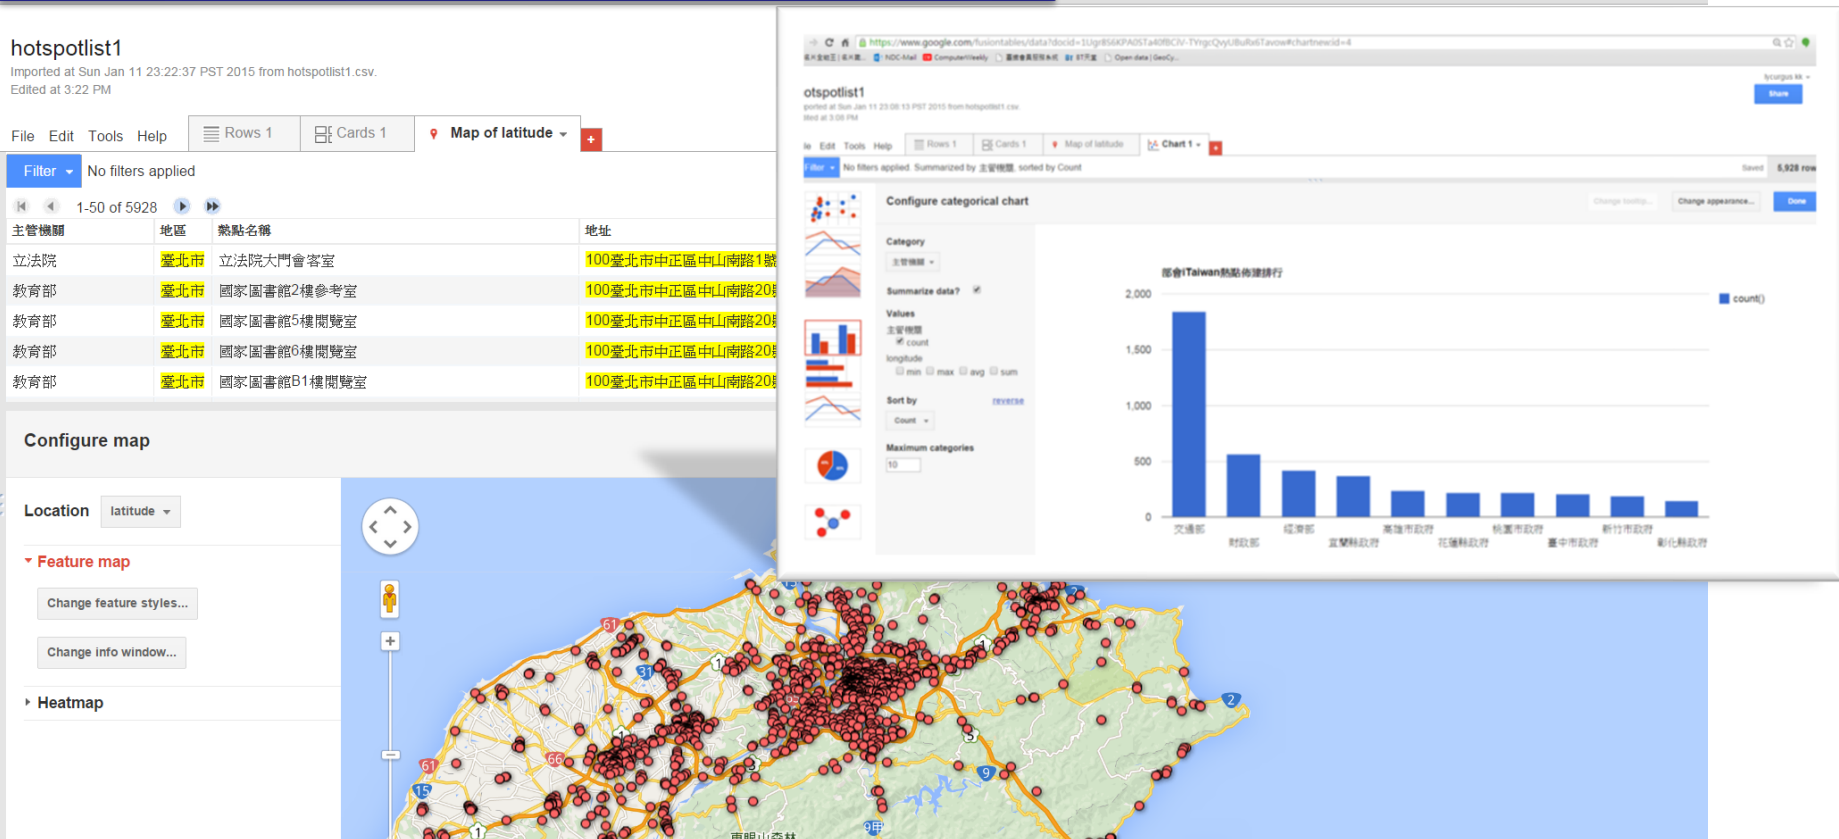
hotspotlist1
Imported at Sun Jan 11 23:22:37 PST 2015 from hotspotlist1.csv.
Edited at 3:22 PM

File Edit Tools Help Rows 1 Cards 1 Map of latitude

Filter No filters applied

1-50 of 5928

| 主管機關 | 地區 | 熱點名稱 | 地址 |
|---|---|---|---|
| 立法院 | 臺北市 | 立法院大門會客室 | 100臺北市中正區中山南路1號 |
| 教育部 | 臺北市 | 國家圖書館2樓參考室 | 100臺北市中正區中山南路20 |
| 教育部 | 臺北市 | 國家圖書館5樓閱覽室 | 100臺北市中正區中山南路20 |
| 教育部 | 臺北市 | 國家圖書館6樓閱覽室 | 100臺北市中正區中山南路20 |
| 教育部 | 臺北市 | 國家圖書館B1樓閱覽室 | 100臺北市中正區中山南路20 |

Configure map

Location latitude

Feature map
Change feature styles...
Change info window...

Heatmap

https://www.google.com/fusiontables/data?docid=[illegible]

otspotlist1
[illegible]

Share

Edit Tools Help Rows 1 Cards 1 Map of latitude Chart 1

Filter No filters applied. Summarized by 主管機關, sorted by Count

5,928 rows

Configure categorical chart

Change appearance... Done

Category
主管機關

Summarize data?

Values
主管機關
count
longitude
min max avg sum

Sort by reverse
Count

Maximum categories
10

部會iTaiwan熱點佈建排行

count()

2,000
1,500
1,000
500
0

交通部 財政部 經濟部 宜蘭縣政府 高雄市政府 花蓮縣政府 桃園市政府 臺中市政府 新竹市政府 彰化縣政府